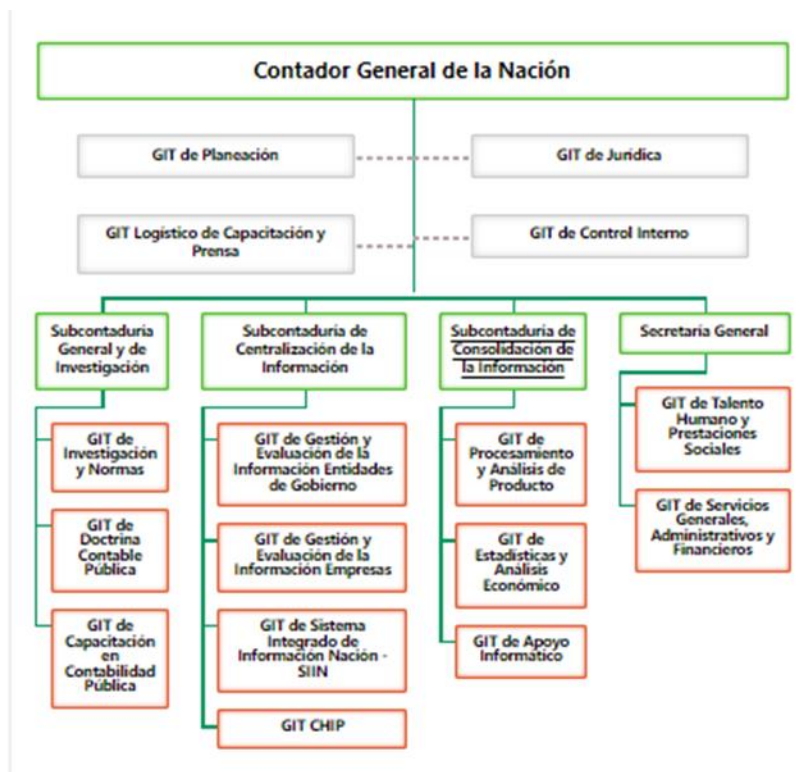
Contador General de la Nación

GIT de Planeación

GIT de Jurídica

GIT Logístico de Capacitación y Prensa

GIT de Control Interno

Subcontaduría General y de Investigación

GIT de Investigación y Normas

GIT de Doctrina Contable Pública

GIT de Capacitación en Contabilidad Pública

Subcontaduría de Centralización de la Información

GIT de Gestión y Evaluación de la Información Entidades de Gobierno

GIT de Gestión y Evaluación de la Información Empresas

GIT de Sistema Integrado de Información Nación - SIIN

GIT CHIP

Subcontaduría de Consolidación de la Información

GIT de Procesamiento y Análisis de Producto

GIT de Estadísticas y Análisis Económico

GIT de Apoyo Informático

Secretaría General

GIT de Talento Humano y Prestaciones Sociales

GIT de Servicios Generales, Administrativos y Financieros